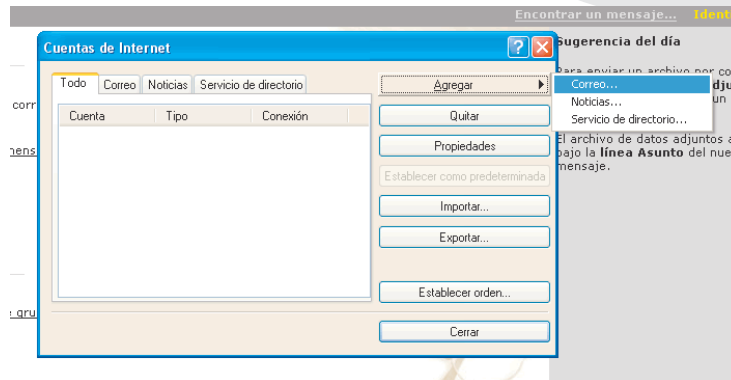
Encontrar un mensaje... Ident

Cuentas de Internet

Todo | Correo | Noticias | Servicio de directorio

| Cuenta | Tipo | Conexión |
|---|---|---|

Agregar

Correo...
Noticias...
Servicio de directorio...

Quitar

Propiedades

Establecer como predeterminada

Importar...

Exportar...

Establecer orden...

Cerrar

corr

mens

e gru

Sugerencia del día

Para enviar un archivo por co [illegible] dju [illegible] un

El archivo de datos adjuntos a bajo la línea Asunto del nue mensaje.